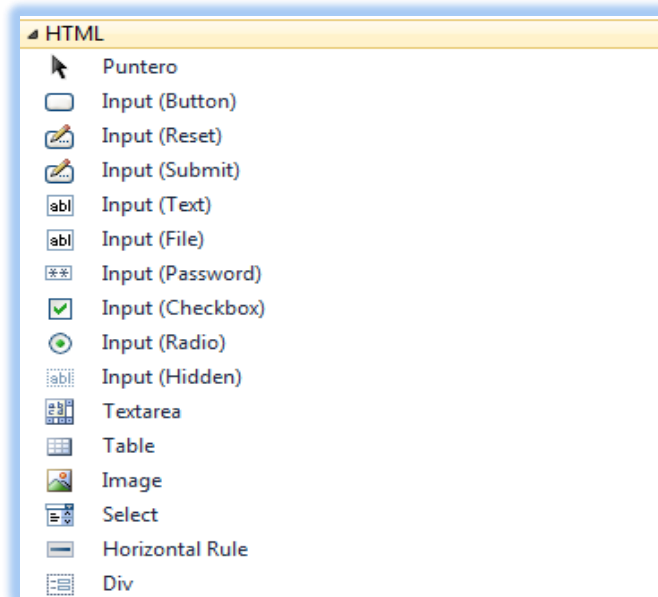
◢ HTML
Puntero
Input (Button)
Input (Reset)
Input (Submit)
abl Input (Text)
abl Input (File)
** Input (Password)
Input (Checkbox)
Input (Radio)
abl Input (Hidden)
Textarea
Table
Image
Select
Horizontal Rule
Div